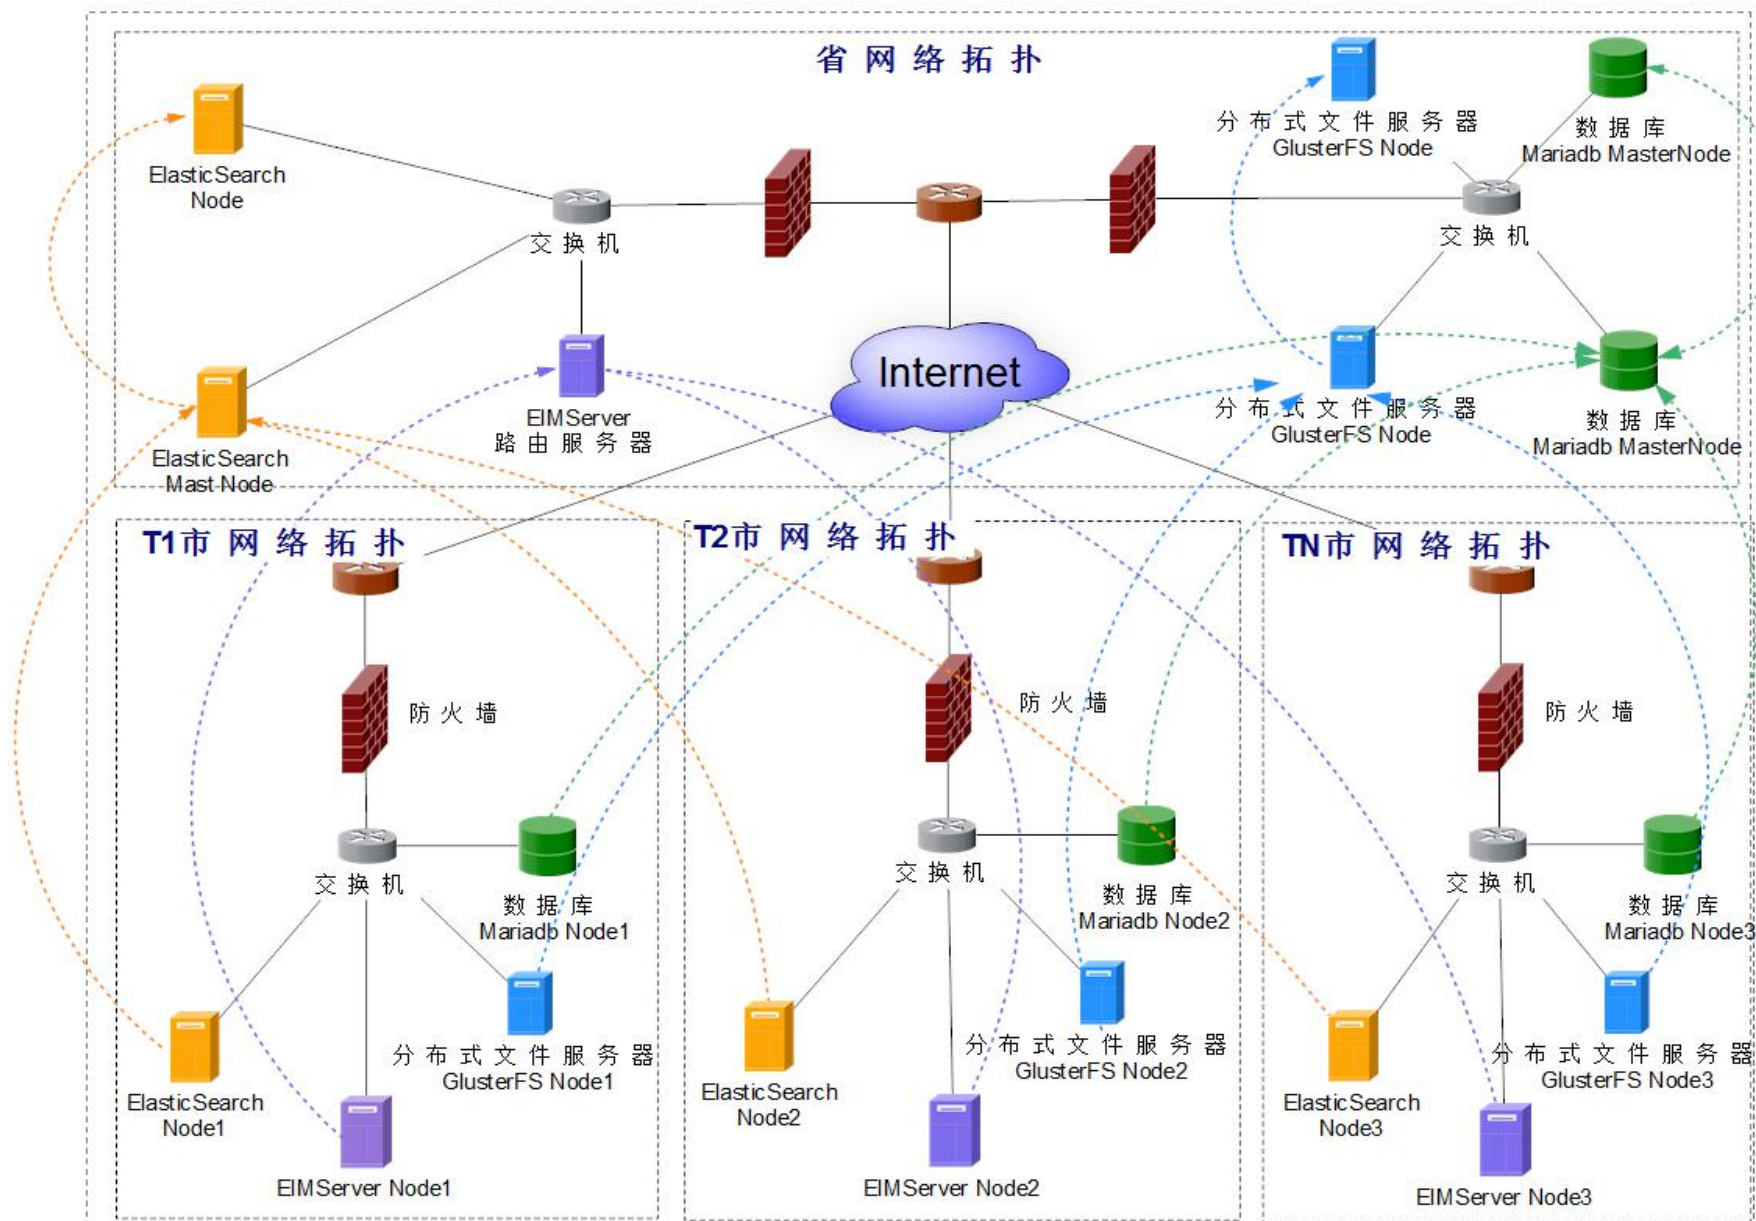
省网络拓扑

ElasticSearch Node

交换机

分布式文件服务器
GlusterFS Node

数据库
Mariadb MasterNode

交换机

EIMServer
路由服务器

Internet

ElasticSearch
Mast Node

分布式文件服务器
GlusterFS Node

数据库
Mariadb MasterNode

T1市网络拓扑

防火墙

交换机

数据库
Mariadb Node1

分布式文件服务器
GlusterFS Node1

ElasticSearch
Node1

EIMServer Node1

T2市网络拓扑

防火墙

交换机

数据库
Mariadb Node2

ElasticSearch
Node2

分布式文件服务器
GlusterFS Node2

EIMServer Node2

TN市网络拓扑

防火墙

交换机

数据库
Mariadb Node3

ElasticSearch
Node3

分布式文件服务器
GlusterFS Node3

EIMServer Node3